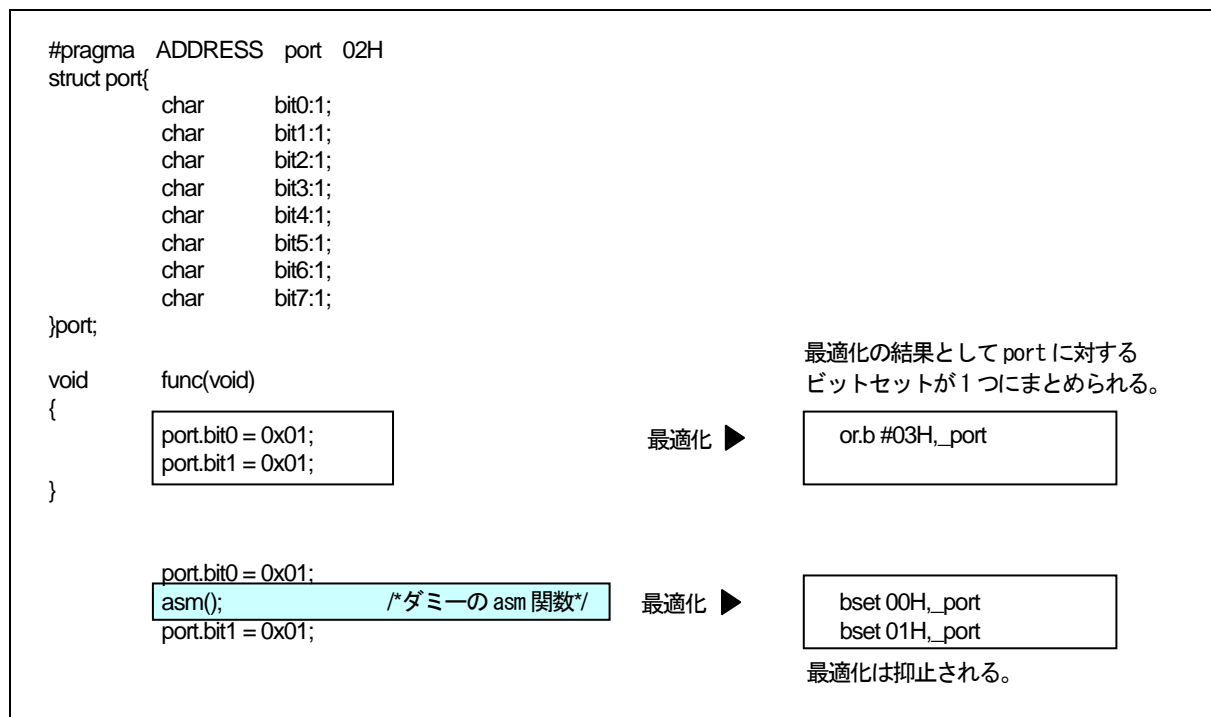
#pragma ADDRESS port 02H
struct port{
char bit0:1;
char bit1:1;
char bit2:1;
char bit3:1;
char bit4:1;
char bit5:1;
char bit6:1;
char bit7:1;
}port;

void func(void)
{
port.bit0 = 0x01;
port.bit1 = 0x01;
}

最適化の結果として port に対するビットセットが 1 つにまとめられる。

最適化 ▶

or.b #03H,_port

port.bit0 = 0x01;
asm(); /*ダミーの asm 関数*/
port.bit1 = 0x01;

最適化 ▶

bset 00H,_port
bset 01H,_port

最適化は抑止される。